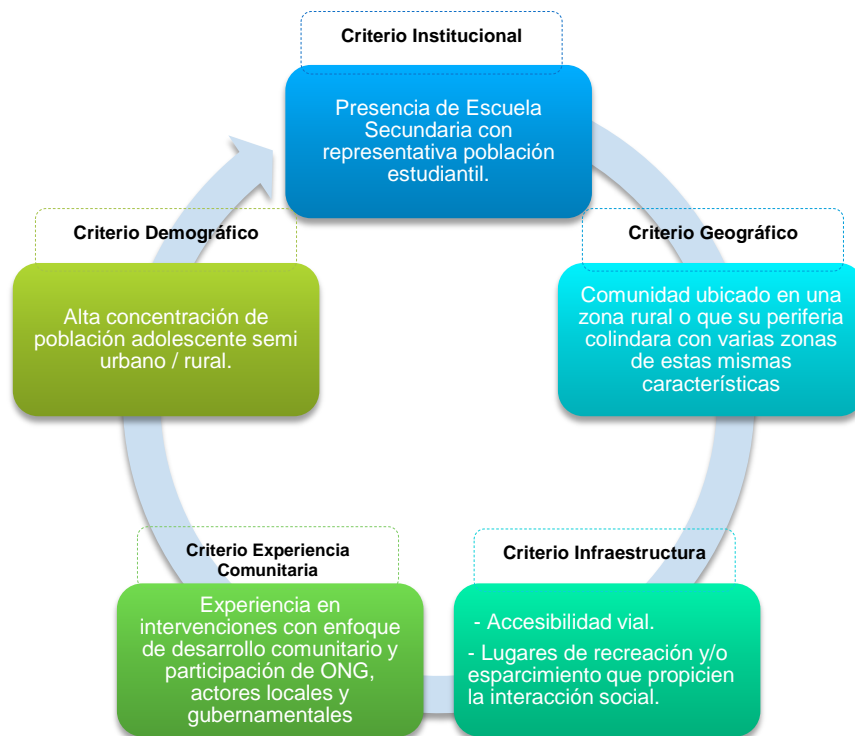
Criterio Institucional

Presencia de Escuela Secundaria con representativa población estudiantil.

Criterio Geográfico

Comunidad ubicado en una zona rural o que su periferia colindara con varias zonas de estas mismas características

Criterio Infraestructura

- Accesibilidad vial.

- Lugares de recreación y/o esparcimiento que propicien la interacción social.

Criterio Experiencia Comunitaria

Experiencia en intervenciones con enfoque de desarrollo comunitario y participación de ONG, actores locales y gubernamentales

Criterio Demográfico

Alta concentración de población adolescente semi urbano / rural.